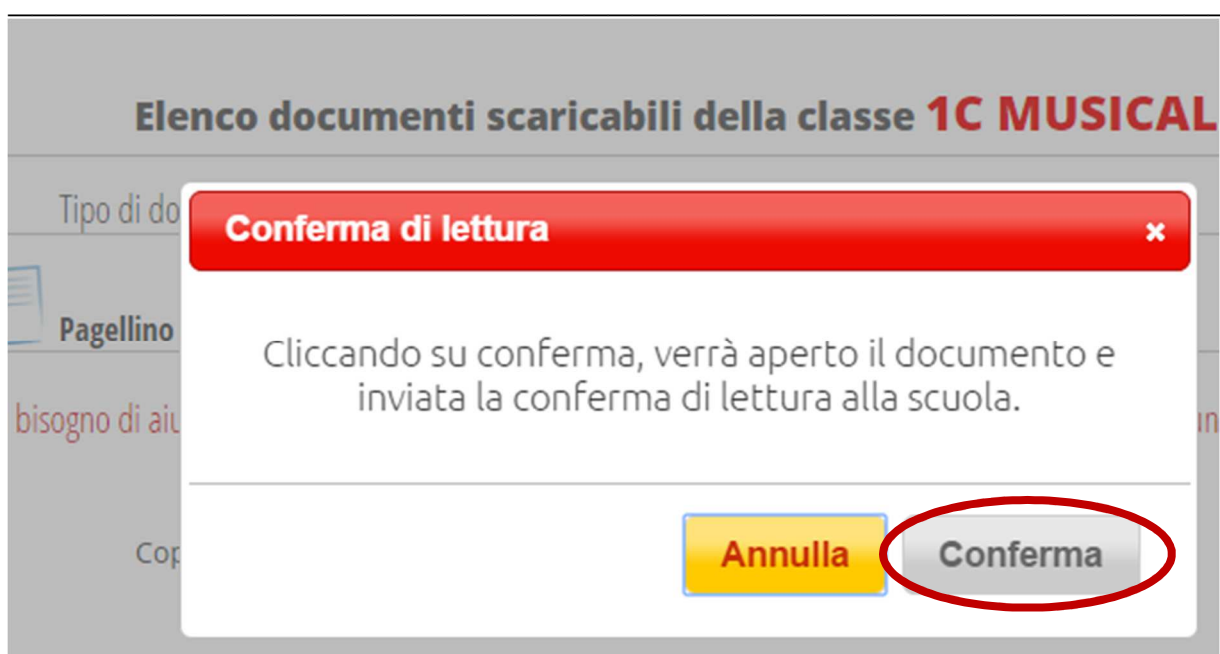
Elenco documenti scaricabili della classe 1C MUSICAL

Tipo di do

Pagellino

bisogno di aiu

un

Cop

Conferma di lettura ×

Cliccando su conferma, verrà aperto il documento e inviata la conferma di lettura alla scuola.

Annulla

Conferma